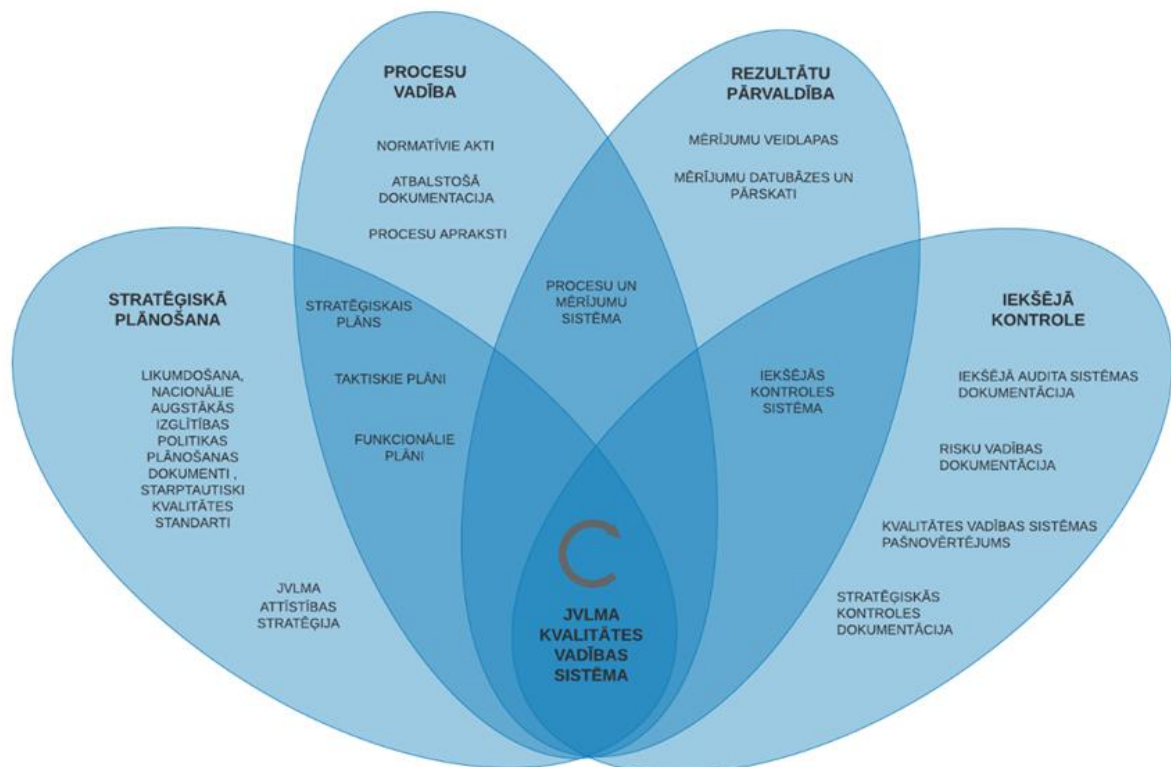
PROCESU VADĪBA

NORMATĪVIE AKTI

ATBALSTOŠĀ DOKUMENTACIJA

PROCESU APRAKSTI

REZULTĀTU PĀRVALDĪBA

MĒRĪJUMU VEIDLAPAS

MĒRĪJUMU DATUBĀZES UN PĀRSKATI

STRATĒĢISKĀ PLĀNOŠANA

LIKUMDOŠANA, NACIONĀLIE AUGSTĀKĀS IZGLĪTĪBAS POLITIKAS PLĀNOŠANAS DOKUMENTI , STARPTAUTISKI KVALITĀTES STANDARTI

JVLMA ATTĪSTĪBAS STRATĒĢIJA

STRATĒĢISKAIS PLĀNS

TAKTISKIE PLĀNI

FUNKCIONĀLIE PLĀNI

PROCESU UN MĒRĪJUMU SISTĒMA

IEKŠĒJĀS KONTROLES SISTĒMA

IEKŠĒJĀ KONTROLE

IEKŠĒJĀ AUDITA SISTĒMAS DOKUMENTĀCIJA

RISKU VADĪBAS DOKUMENTĀCIJA

KVALITĀTES VADĪBAS SISTĒMAS PAŠNOVĒRTĒJUMS

STRATĒĢISKĀS KONTROLES DOKUMENTĀCIJA

JVLMA KVALITĀTES VADĪBAS SISTĒMA